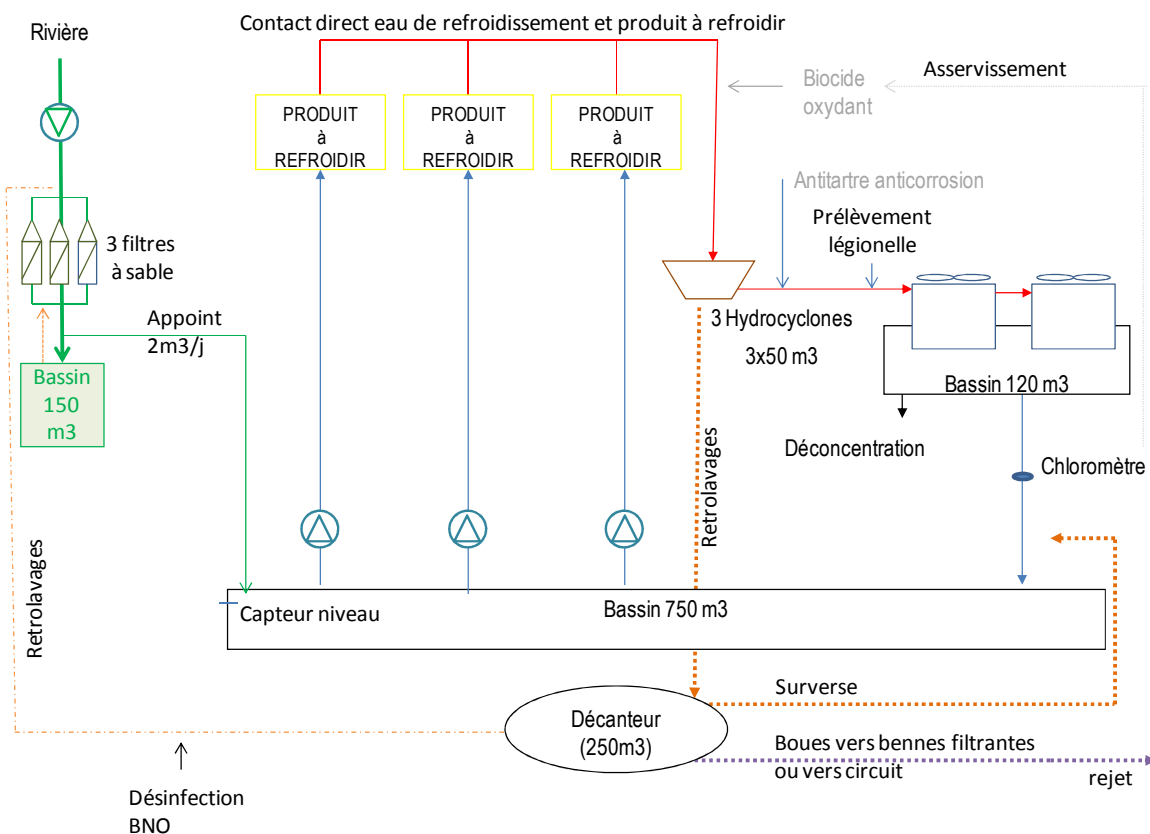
Contact direct eau de refroidissement et produit à refroidir

Rivière

PRODUIT à REFROIDIR

PRODUIT à REFROIDIR

PRODUIT à REFROIDIR

Biocide oxydant

Asservissement

Antitartre anticorrosion

Prélèvement légionelle

3 filtres à sable

Appoint 2m3/j

Bassin 150 m3

3 Hydrocyclones 3x50 m3

Bassin 120 m3

Déconcentration

Chloromètre

Retrolavages

Retrolavages

Capteur niveau

Bassin 750 m3

Surverse

Décanteur (250m3)

Boues vers bennes filtrantes ou vers circuit

rejet

Désinfection BNO